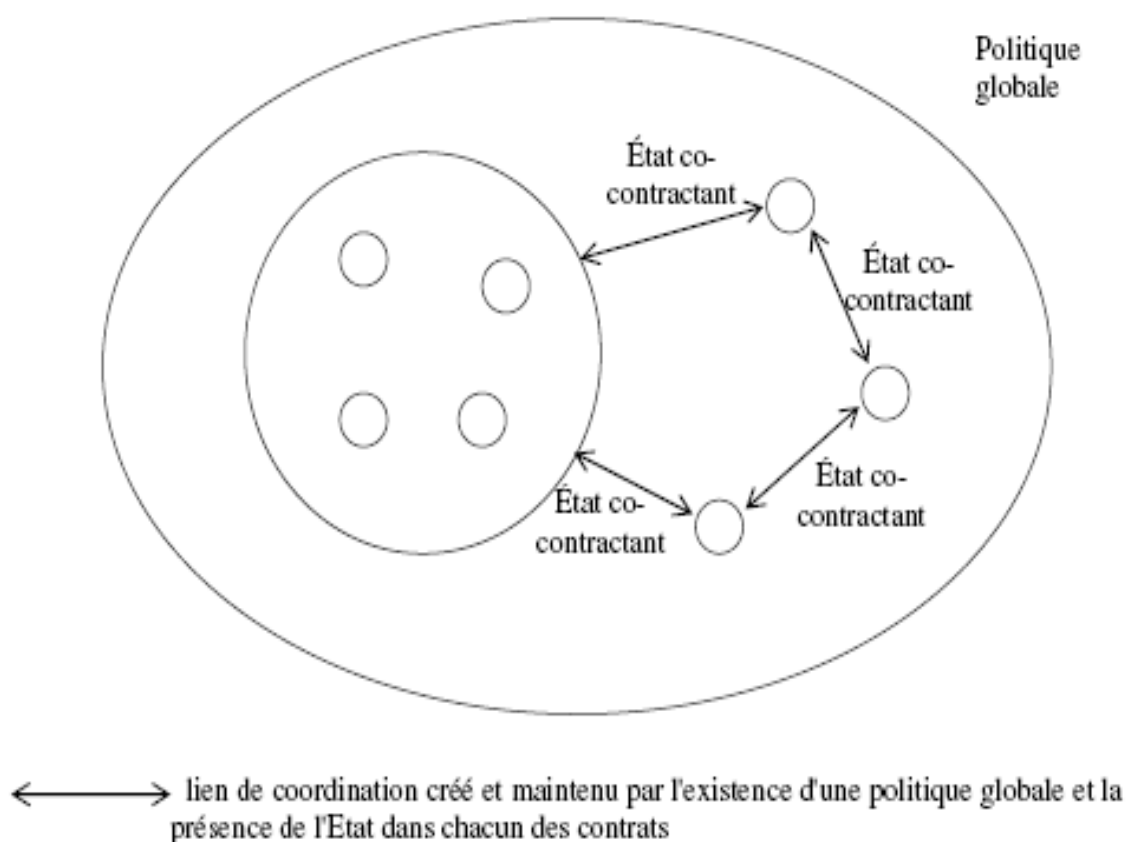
Politique globale

État cocontractant

État cocontractant

État cocontractant

État cocontractant

lien de coordination créé et maintenu par l'existence d'une politique globale et la présence de l'Etat dans chacun des contrats